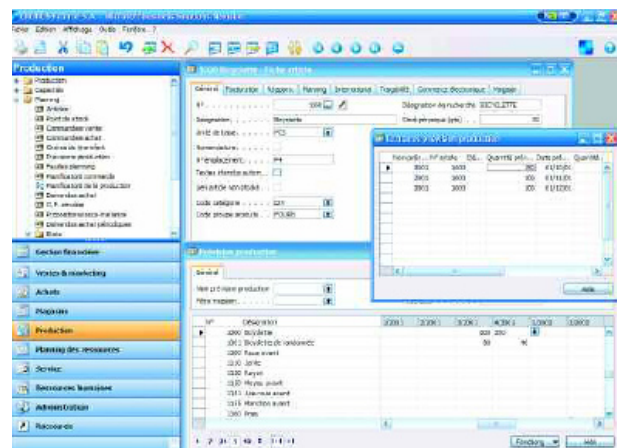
Fichier Edition Affichage Outils Fenêtre ?

Production
Production
Capacités
Planning
Articles
Point de stock
Commandes vente
Commandes achat
Ordres de transfert
Demandes planification
Feuilles planning
Planification commande
Planification de la production
Demandes achat
O.F. simulés
Prévisions vente-matières
Demandes achat périodiques
États

Gestion financière
Ventes & marketing
Achats
Magasins
Production
Planning des ressources
Service
Ressources humaines
Administration
Raccourcis

1000 Bicyclette - Fiche article
Général | Facturation | Réappro. | Planning | International | Traçabilité | Commerce électronique | Magasin
N° . . . . . . 1000
Désignation . . . . Bicyclette
Unité de base . . . PCS
Nomenclature . . .
N° emplacement . . F4
Totaux stocks autom. . .
Désignation de recherche . . BICYCLETTE
Stock physique (qté) . . .
Code catégorie . . . DIV
Code groupe produit . . POUBR

Écritures article planifiées
N° article | Qté | Quantité | Date | Quantité
1001 | 1000 | 100 | 01/12/01
1001 | 1000 | 100 | 01/12/01
1001 | 1000 | 100 | 01/12/01

Aide

Prévision production
Général
Nom prévision production . .
Filtre magasin . . .

N° | Désignation
1000 Bicyclette
1001 Bicyclette de randonnée
1100 Roue avant
1110 Jante
1120 Rayon
1150 Moyeu avant
1151 Axe moyeu avant
1155 Manchon avant
1160 Pneu

Fonction | Aide